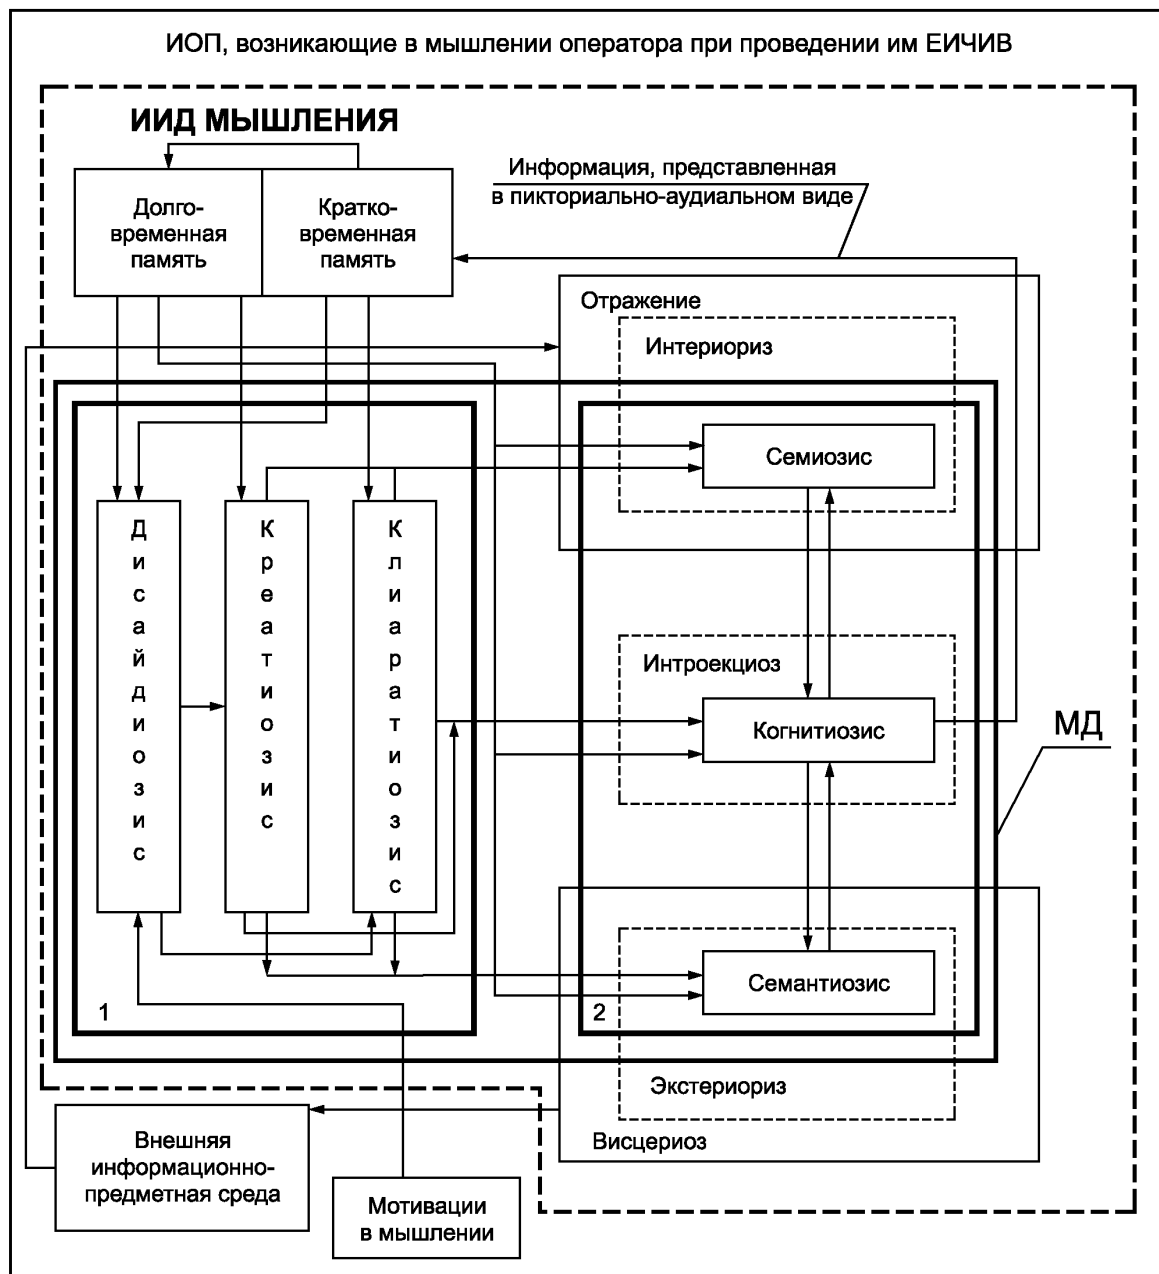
ИОП, возникающие в мышлении оператора при проведении им ЕИЧИВ

ИИД МЫШЛЕНИЯ

Информация, представленная в пикториально-аудиальном виде

Долговременная память

Кратковременная память

Отражение

Интериориз

Семиозис

Дисайдиозис

Креатиозис

Клиаратиозис

Интроекциоз

Когнитиозис

МД

Семантиозис

1

2

Экстериориз

Висцериоз

Внешняя информационно-предметная среда

Мотивации в мышлении